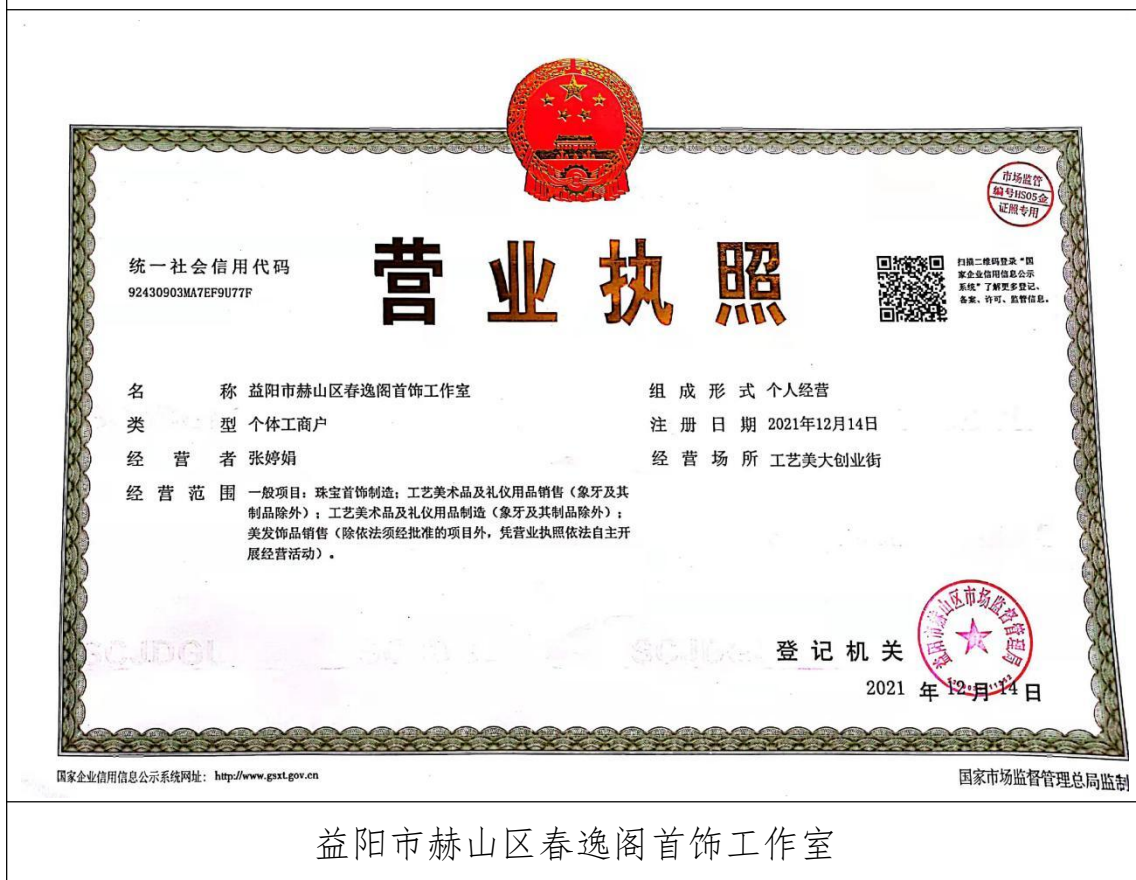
市场监管
编号HS05金
证照专用

统一社会信用代码
92430903MA7EF9U77F

营业执照

扫描二维码登录"国家企业信用信息公示系统"了解更多登记、备案、许可、监管信息。

名称 益阳市赫山区春逸阁首饰工作室

组成形式 个人经营

类型 个体工商户

注册日期 2021年12月14日

经营者 张婷娟

经营场所 工艺美大创业街

经营范围 一般项目：珠宝首饰制造；工艺美术品及礼仪用品销售（象牙及其制品除外）；工艺美术品及礼仪用品制造（象牙及其制品除外）；美发饰品销售（除依法须经批准的项目外，凭营业执照依法自主开展经营活动）。

登记机关

益阳市赫山区市场监督管理局

2021 年 12 月 14 日

国家企业信用信息公示系统网址：http://www.gsxt.gov.cn

国家市场监督管理总局监制

益阳市赫山区春逸阁首饰工作室